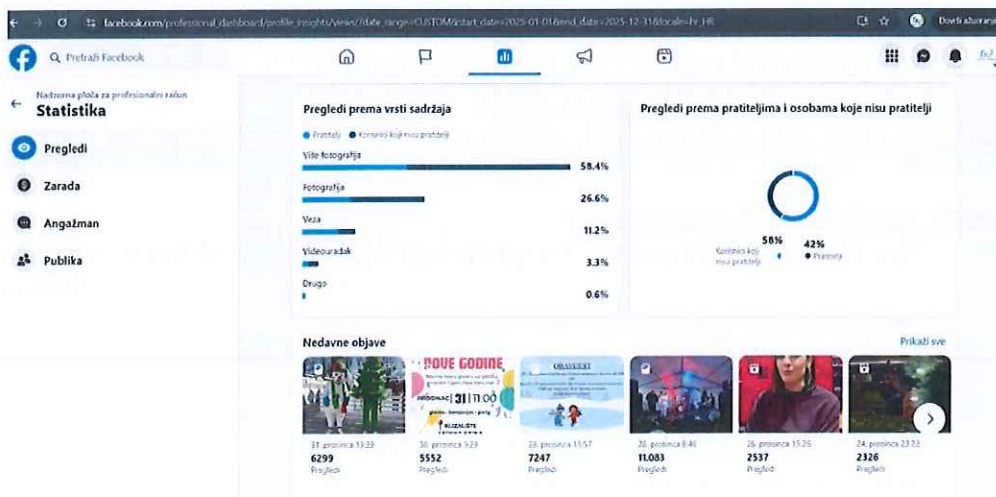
facebook.com/professional_dashboard/profile_insights/views/?date_range=CUSTOM&start_date=2025-01-01&end_date=2025-12-31&locale=hr_HR

Dovrši ažuriranje

Pretraži Facebook

Nadzorna ploča za profesionalni račun
Statistika

Pregledi
Zarada
Angažman
Publika

Pregledi prema vrsti sadržaja

Pratitelji Korisnici koji nisu pratitelji

Više fotografija 58.4%
Fotografija 26.6%
Veza 11.2%
Videouradak 3.3%
Drugo 0.6%

Pregledi prema pratiteljima i osobama koje nisu pratitelji

58% Korisnici koji nisu pratitelji
42% Pratitelji

Nedavne objave

Prikaži sve

NOVE GODINE
31 | 11:00

OBAVIJEST

31. prosinca 13:39
6299
Pregledi

30. prosinca 9:23
5552
Pregledi

28. prosinca 11:57
7247
Pregledi

28. prosinca 8:46
11.083
Pregledi

26. prosinca 15:26
2537
Pregledi

24. prosinca 23:22
2326
Pregledi